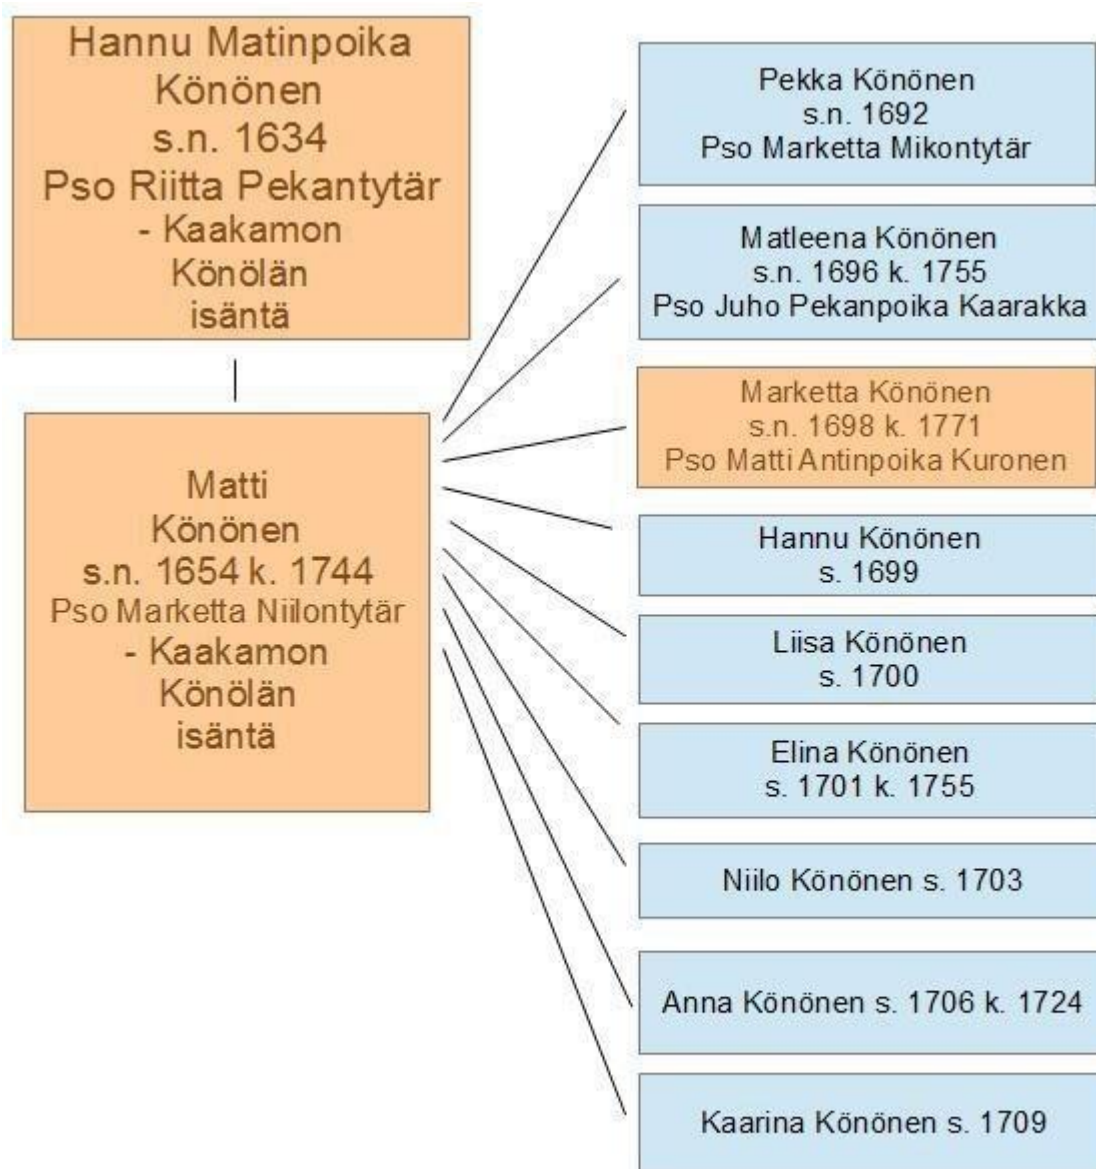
Hannu Matinpoika Könönen s.n. 1634 Pso Riitta Pekantytär - Kaakamon Könölän isäntä

Matti Könönen s.n. 1654 k. 1744 Pso Marketta Niilontytär - Kaakamon Könölän isäntä

Pekka Könönen s.n. 1692 Pso Marketta Mikontytär

Matleena Könönen s.n. 1696 k. 1755 Pso Juho Pekanpoika Kaarakka

Marketta Könönen s.n. 1698 k. 1771 Pso Matti Antinpoika Kuronen

Hannu Könönen s. 1699

Liisa Könönen s. 1700

Elina Könönen s. 1701 k. 1755

Niilo Könönen s. 1703

Anna Könönen s. 1706 k. 1724

Kaarina Könönen s. 1709